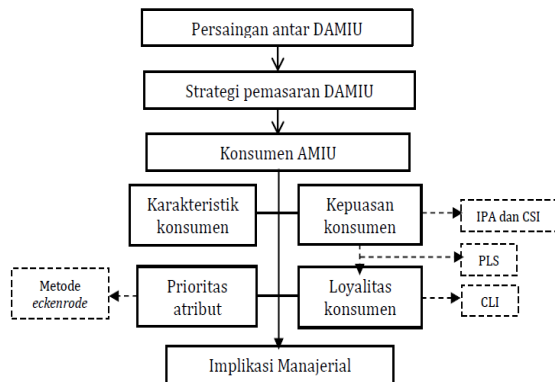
Persaingan antar DAMIU

Strategi pemasaran DAMIU

Konsumen AMIU

Karakteristik konsumen

Kepuasan konsumen

IPA dan CSI

PLS

Metode *eckenrode*

Prioritas atribut

Loyalitas konsumen

CLI

Implikasi Manajerial